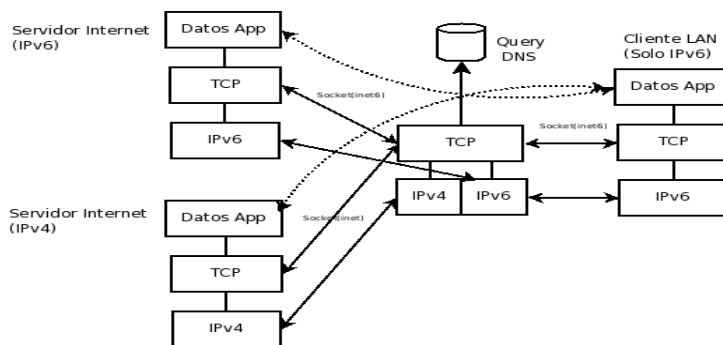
Servidor Internet (IPv6)

Datos App

TCP

IPv6

Query DNS

Cliente LAN (Solo IPv6)

Datos App

Socket(inet6)

TCP

Socket(inet6)

TCP

IPv4

IPv6

IPv6

Servidor Internet (IPv4)

Datos App

Socket(inet)

TCP

IPv4